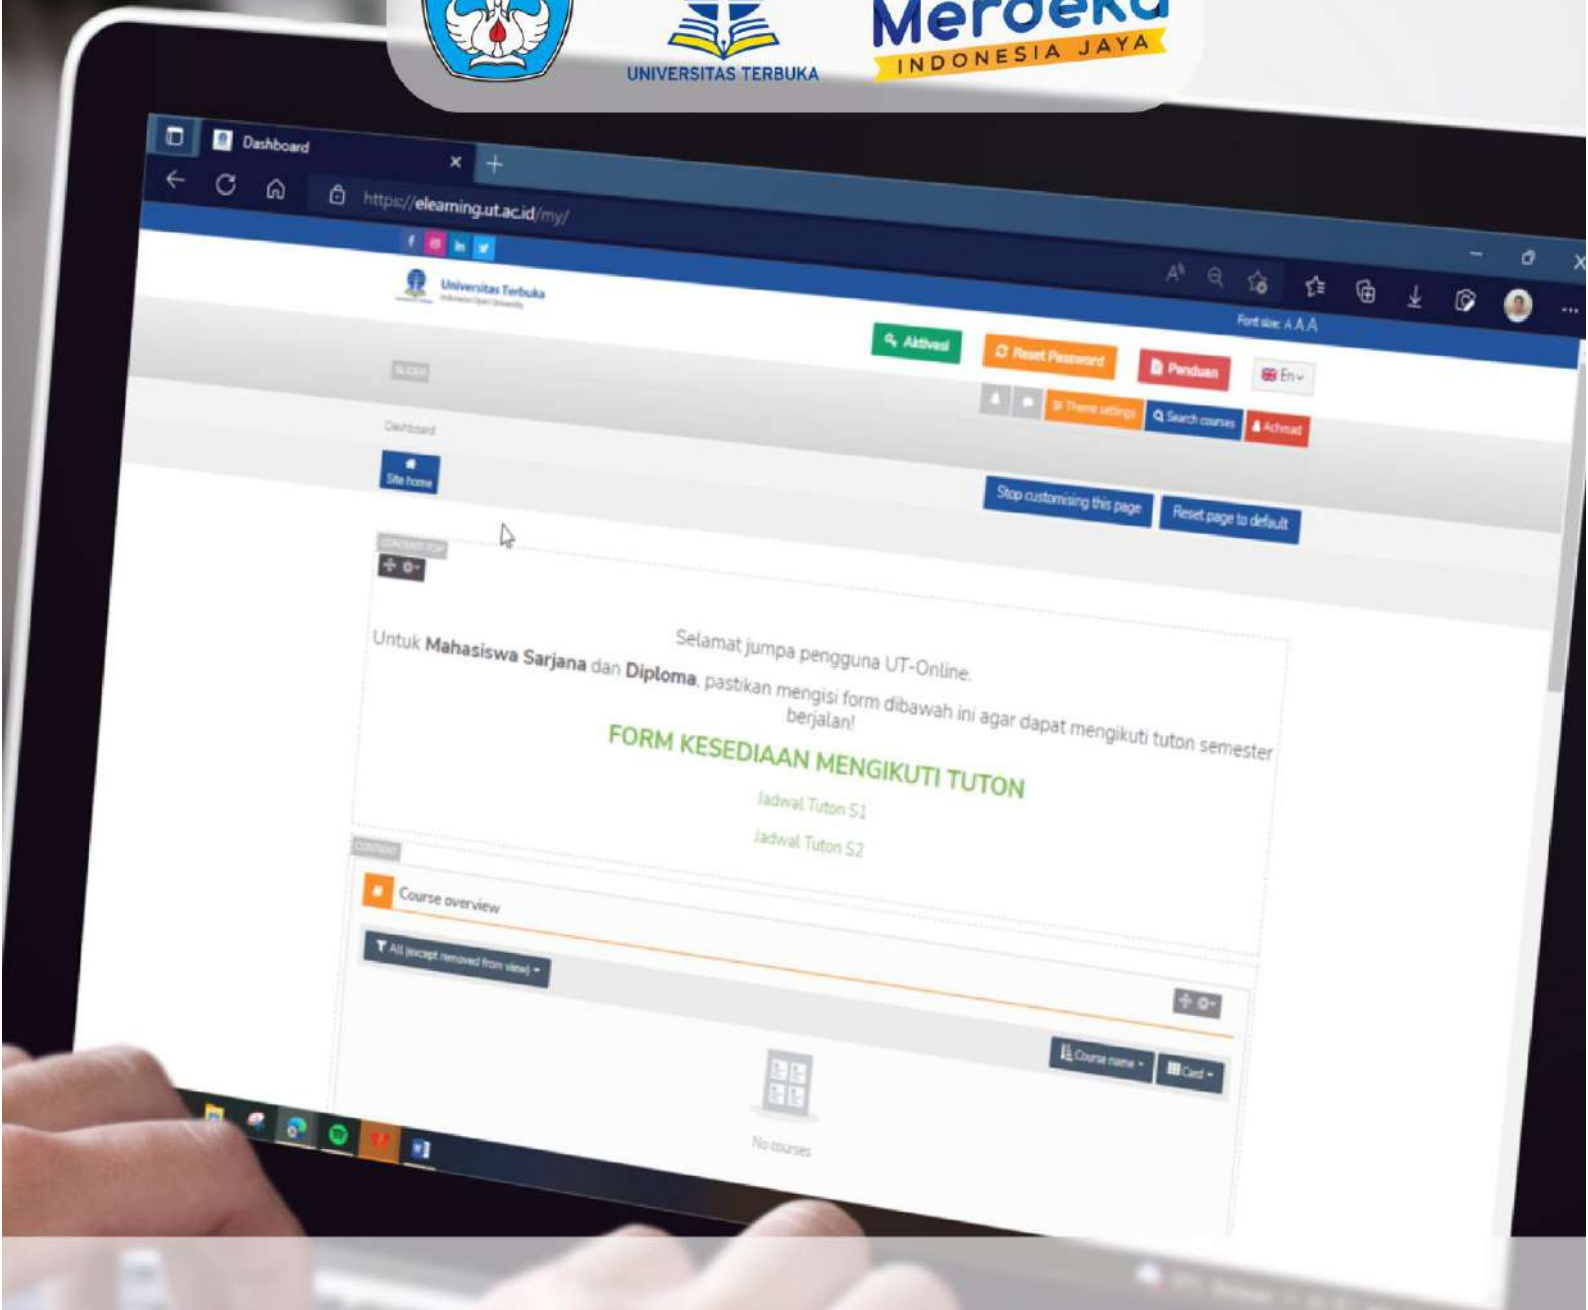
UNIVERSITAS TERBUKA

Merdeka
INDONESIA JAYA

Dashboard

https://elearning.ut.ac.id/my/

Universitas Terbuka

Font size A A A

Aktivasi

Reset Password

Panduan

En

Theme settings

Search courses

Achmad

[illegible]

Dashboard

Site home

Stop customising this page

Reset page to default

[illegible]

Selamat jumpa pengguna UT-Online.

Untuk **Mahasiswa Sarjana** dan **Diploma**, pastikan mengisi form dibawah ini agar dapat mengikuti tuton semester berjalan!

FORM KESEDIAAN MENGIKUTI TUTON

Jadwal Tuton S1

Jadwal Tuton S2

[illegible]

Course overview

All (except removed from view)

Course name

Card

No courses